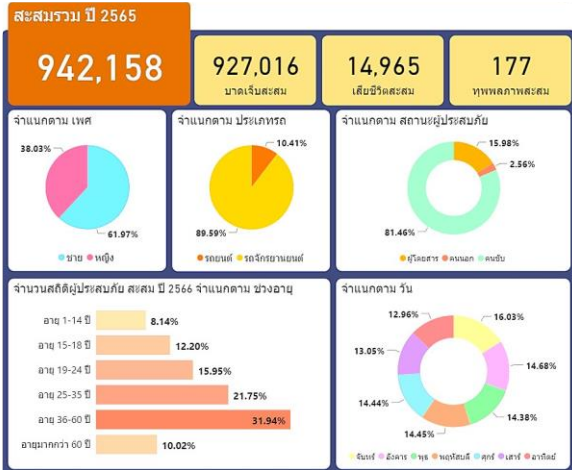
สะสมรวม ปี 2565

942,158

927,016
บาดเจ็บสะสม

14,965
เสียชีวิตสะสม

177
ทุพพลภาพสะสม

จำแนกตาม เพศ

38.03%
61.97%
ชาย หญิง

จำแนกตาม ประเภทรถ

10.41%
89.59%
รถยนต์ รถจักรยานยนต์

จำแนกตาม สถานะผู้ประสบภัย

15.98%
2.56%
81.46%
ผู้โดยสาร คนนอก คนขับ

จำนวนสถิติผู้ประสบภัย สะสม ปี 2566 จำแนกตาม ช่วงอายุ

| | |
|---|---|
| อายุ 1-14 ปี | 8.14% |
| อายุ 15-18 ปี | 12.20% |
| อายุ 19-24 ปี | 15.95% |
| อายุ 25-35 ปี | 21.75% |
| อายุ 36-60 ปี | 31.94% |
| อายุมากกว่า 60 ปี | 10.02% |

จำแนกตาม วัน

12.96%
16.03%
13.05%
14.68%
14.44%
14.38%
14.45%
จันทร์ อังคาร พุธ พฤหัสบดี ศุกร์ เสาร์ อาทิตย์